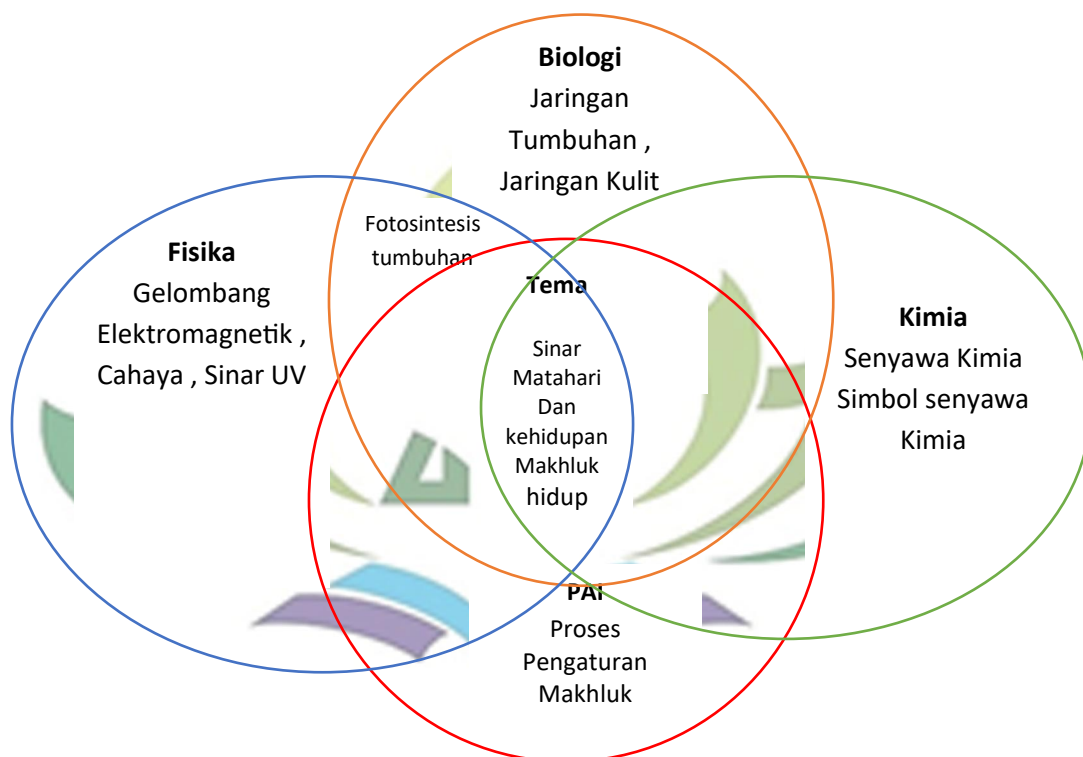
Biologi
Jaringan Tumbuhan , Jaringan Kulit

Fotosintesis tumbuhan

Fisika
Gelombang Elektromagnetik , Cahaya , Sinar UV

Tema

Sinar Matahari Dan kehidupan Makhluk hidup

Kimia
Senyawa Kimia Simbol senyawa Kimia

PAI
Proses Pengaturan Makhluk